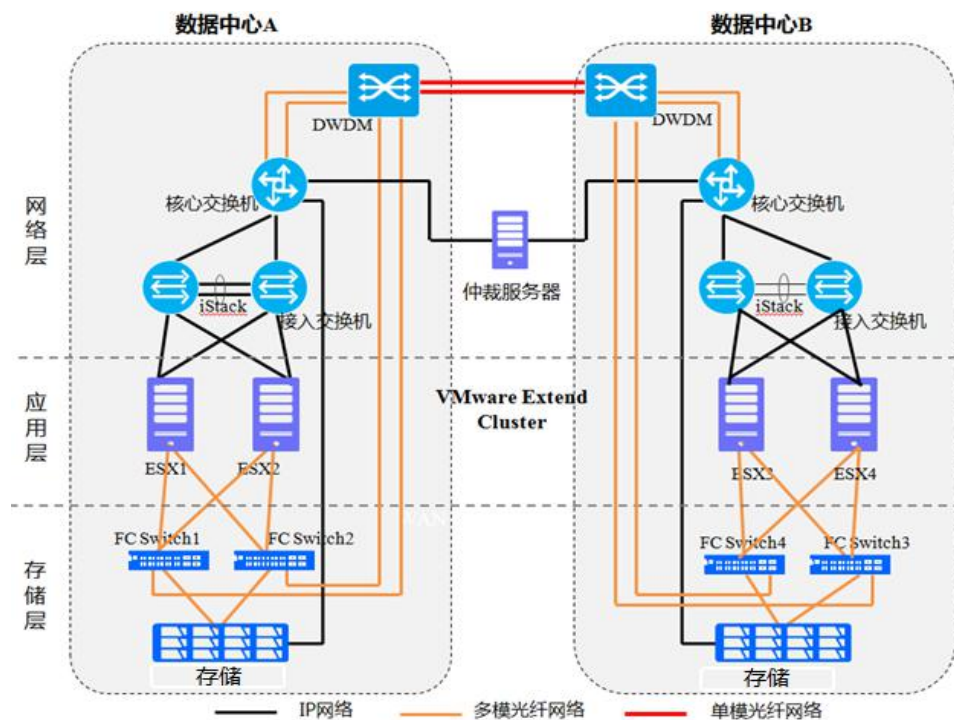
数据中心A

数据中心B

DWDM

DWDM

网络层

核心交换机

核心交换机

仲裁服务器

iStack

接入交换机

iStack

接入交换机

应用层

VMware Extend Cluster

ESX1

ESX2

ESX3

ESX4

存储层

FC Switch1

FC Switch2

FC Switch4

FC Switch3

存储

存储

IP网络

多模光纤网络

单模光纤网络